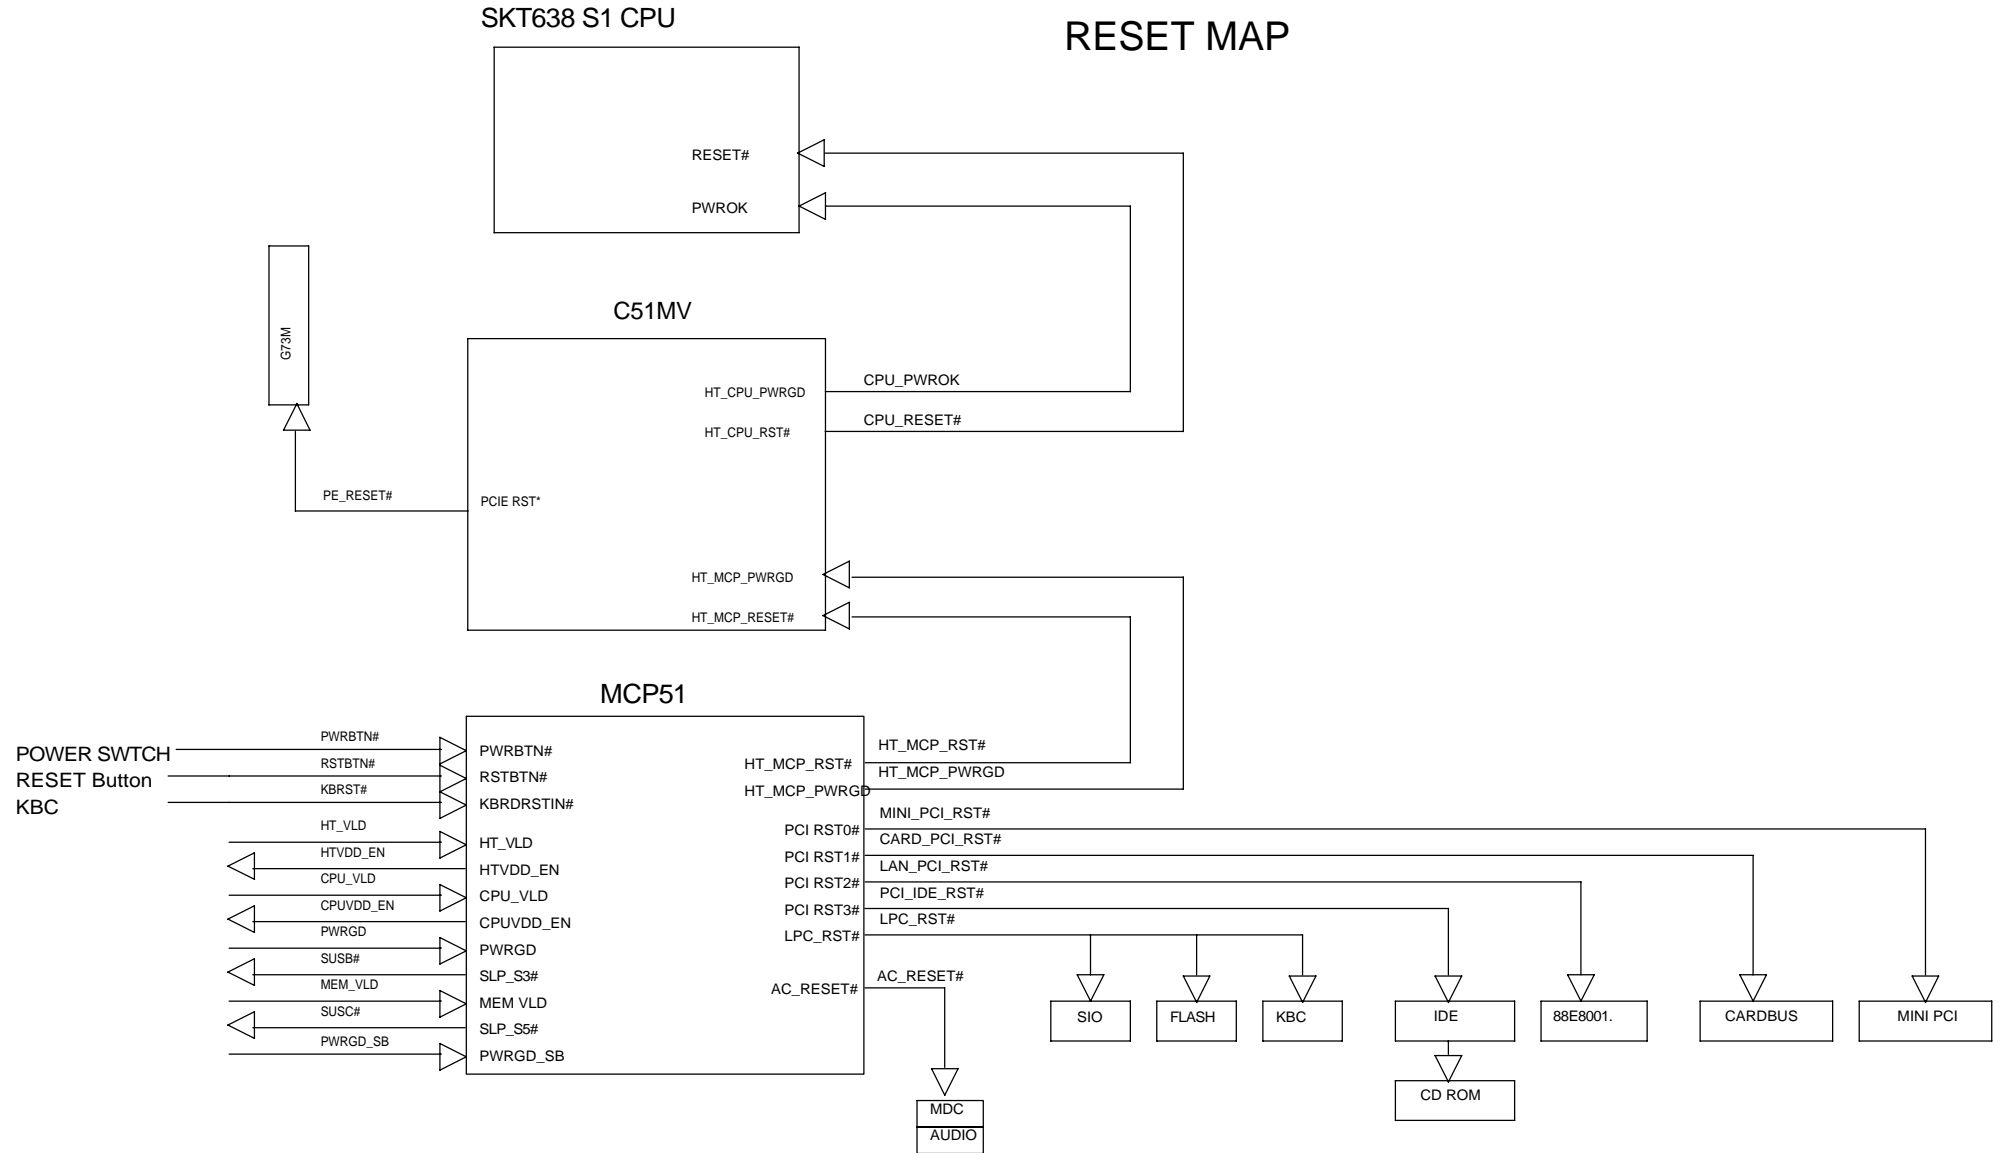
SKT638 S1 CPU

RESET MAP

RESET#

PWROK

G73M

C51MV

HT_CPU_PWRGD

CPU_PWROK

HT_CPU_RST#

CPU_RESET#

PE_RESET#

PCIE RST*

HT_MCP_PWRGD

HT_MCP_RESET#

MCP51

POWER SWTCH

RESET Button

KBC

PWRBTN#

RSTBTN#

KBRST#

PWRBTN#

RSTBTN#

KBRDRSTIN#

HT_MCP_RST#

HT_MCP_PWRGD

HT_MCP_RST#

HT_MCP_PWRGD

HT_VLD

HT_VLD

HTVDD_EN

HTVDD_EN

CPU_VLD

CPU_VLD

CPUVDD_EN

CPUVDD_EN

PWRGD

PWRGD

SUSB#

SLP_S3#

MEM_VLD

MEM VLD

SUSC#

SLP_S5#

PWRGD_SB

PWRGD_SB

MINI_PCI_RST#

PCI RST0#

CARD_PCI_RST#

PCI RST1#

LAN_PCI_RST#

PCI RST2#

PCI_IDE_RST#

PCI RST3#

LPC_RST#

LPC_RST#

AC_RESET#

AC_RESET#

SIO

FLASH

KBC

IDE

88E8001.

CARDBUS

MINI PCI

CD ROM

MDC

AUDIO